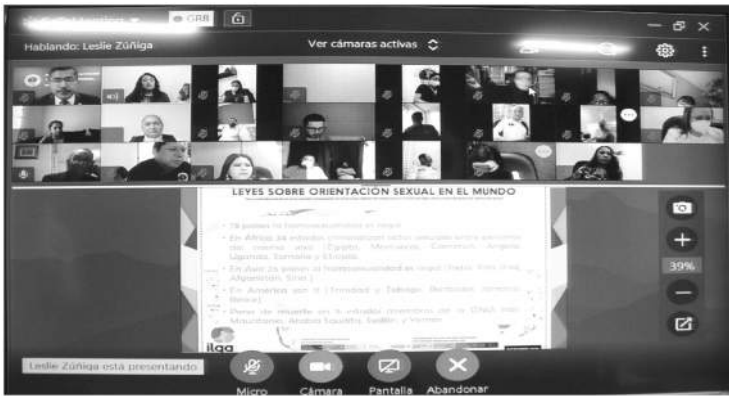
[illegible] GRB

Hablando: Leslie Zúñiga

Ver cámaras activas

LEYES SOBRE ORIENTACIÓN SEXUAL EN EL MUNDO

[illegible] países la homosexualidad es legal.

En África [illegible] estados criminalizan actos sexuales entre personas del mismo sexo (Egipto, Marruecos, Camerún, Angola, Uganda, Tanzania y Etiopía).

En Asia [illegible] países la homosexualidad es ilegal (India, Irán, Iraq, Afganistán, Siria).

En América son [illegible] (Trinidad y Tobago, Barbados, Jamaica, Belice).

Penas de muerte en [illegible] estados miembros de la ONU (Irán, Mauritania, Arabia Saudita, Sudán, y Yemen).

ilga

39%

Leslie Zúñiga está presentando

Micro

Cámara

Pantalla

Abandonar